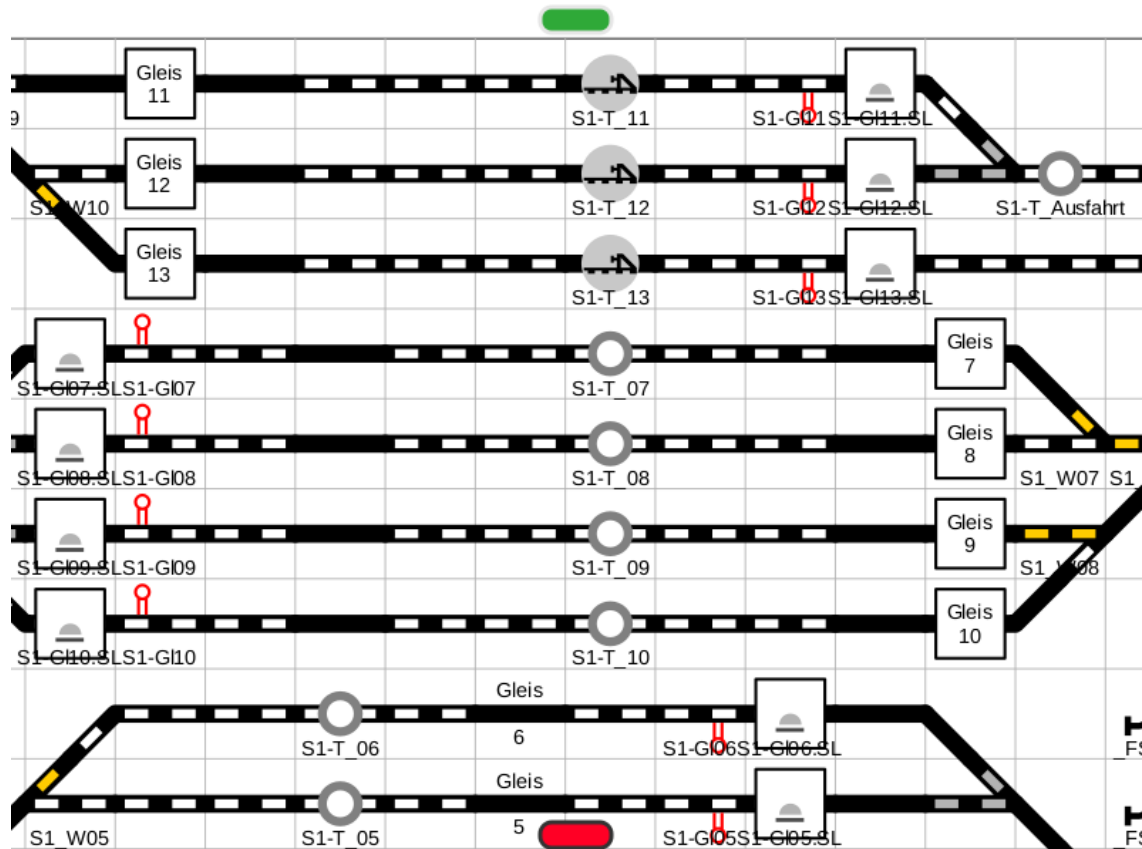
9
Gleis 11
S1-T_11
S1-Gl11S1-Gl11.SL
Gleis 12
S1_W10
S1-T_12
S1-Gl12S1-Gl12.SL
S1-T_Ausfahrt
Gleis 13
S1-T_13
S1-Gl13S1-Gl13.SL
S1-Gl07.SLS1-Gl07
S1-T_07
Gleis 7
S1-Gl08.SLS1-Gl08
S1-T_08
Gleis 8
S1_W07 S1
S1-Gl09.SLS1-Gl09
S1-T_09
Gleis 9
S1_W08
S1-Gl10.SLS1-Gl10
S1-T_10
Gleis 10
Gleis
6
S1-T_06
S1-Gl06S1-Gl06.SL
_FS
Gleis
5
S1_W05
S1-T_05
S1-Gl05S1-Gl05.SL
_FS